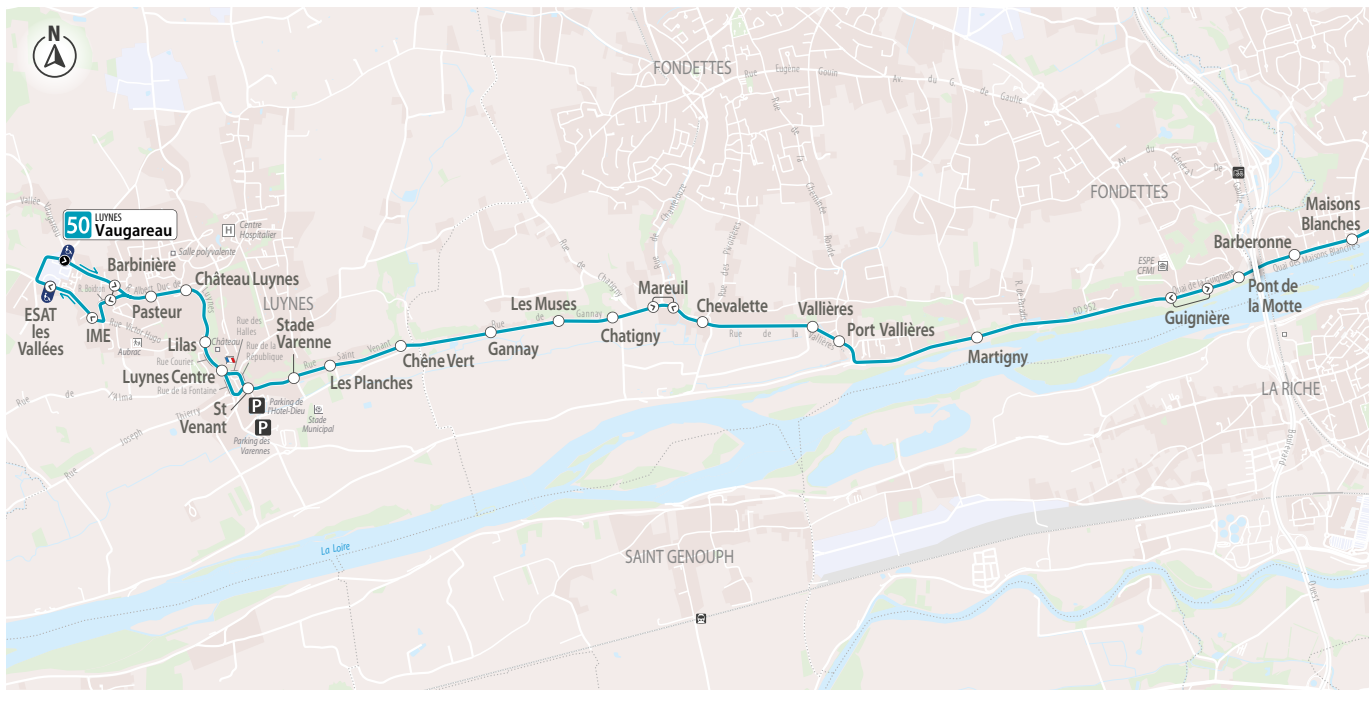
N

50 LUYNES Vaugareau

FONDETTES
Rue Eugène Gouin
Av. du G. de Gaulle

FONDETTES

LUYNES

LA RICHE

SAINT GENOUPH

La Loire

Centre Hospitalier
Salle polyvalente
Barbinière
Château Luynes
Pasteur
ESAT les Vallées
IME
Lilas
Luynes Centre
Stade Varenne
Les Planches
St Venant
Parking de l'Hôtel-Dieu
Parking des Varennes
Stade Municipal
Château
Rue des Halles
Rue de la République
Rue Courier
Rue de la Fontaine
Aubrac
Rue Victor Hugo
Rue de l'Alma
Rue Joseph Thierry
Rue Saint Venant
Chêne Vert
Gannay
Les Muses
Chatigny
Mareuil
Chevalette
Vallières
Port Vallières
Martigny
Guignière
Pont de la Motte
Barberonne
Maisons Blanches
ESPE CFMI
RD 952
Quai des Maisons Blanches
Rue de Chatigny
Rue de la Vallière
Boulevard Ouest